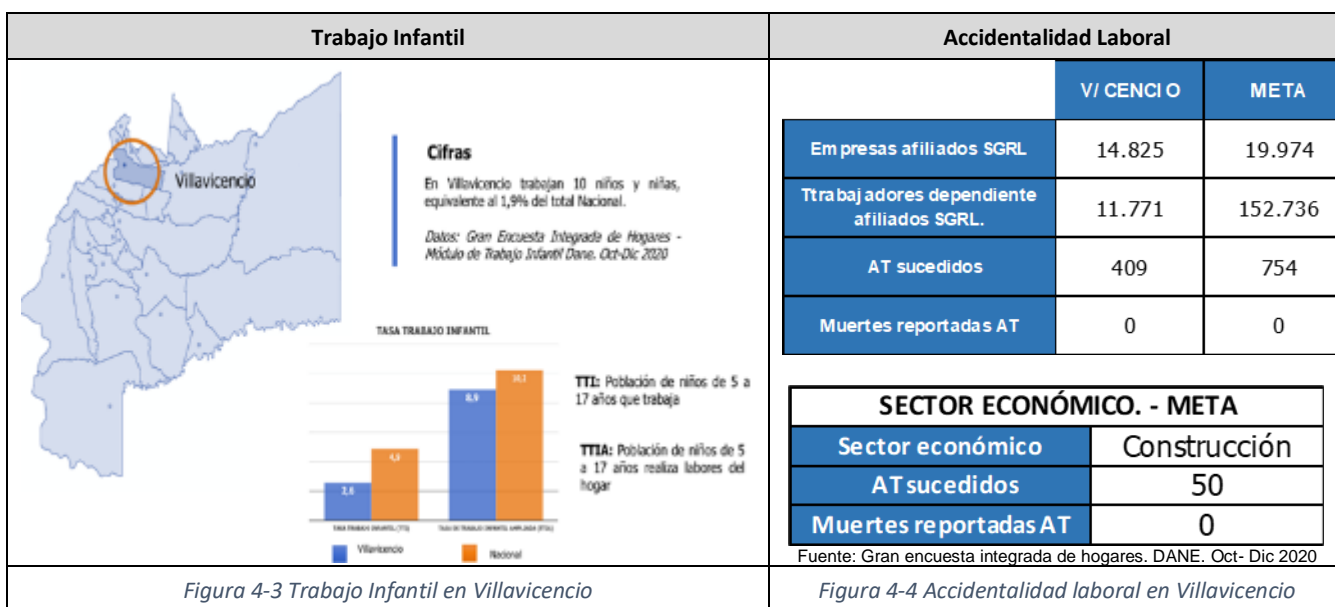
| Trabajo Infantil | Accidentalidad Laboral |
|---|---|

Villavicencio

Cifras

En Villavicencio trabajan 10 niños y niñas, equivalente al 1,9% del total Nacional.

Datos: Gran Encuesta Integrade de Hogares - Módulo de Trabajo Infantil Dane. Oct-Dic 2020

TASA TRABAJO INFANTIL

2,6

4,5

8,9

10,1

TASA TRABAJO INFANTIL (TTI)

TASA DE TRABAJO INFANTIL AMPLIADA (TTIA)

Villavicencio

Nacional

TTI: Población de niños de 5 a 17 años que trabaja

TTIA: Población de niños de 5 a 17 años realiza labores del hogar

| | V/ CENCI O | META |
|---|---|---|
| Em presas afiliados SGRL | 14.825 | 19.974 |
| Ttrabaj adores dependiente afiliados SGRL. | 11.771 | 152.736 |
| AT sucedidos | 409 | 754 |
| Muertes reportadas AT | 0 | 0 |

| SECTOR ECONÓMICO. - META | |
|---|---|
| Sector económico | Construcción |
| AT sucedidos | 50 |
| Muertes reportadas AT | 0 |

Fuente: Gran encuesta integrada de hogares. DANE. Oct- Dic 2020

Figura 4-3 Trabajo Infantil en Villavicencio

Figura 4-4 Accidentalidad laboral en Villavicencio